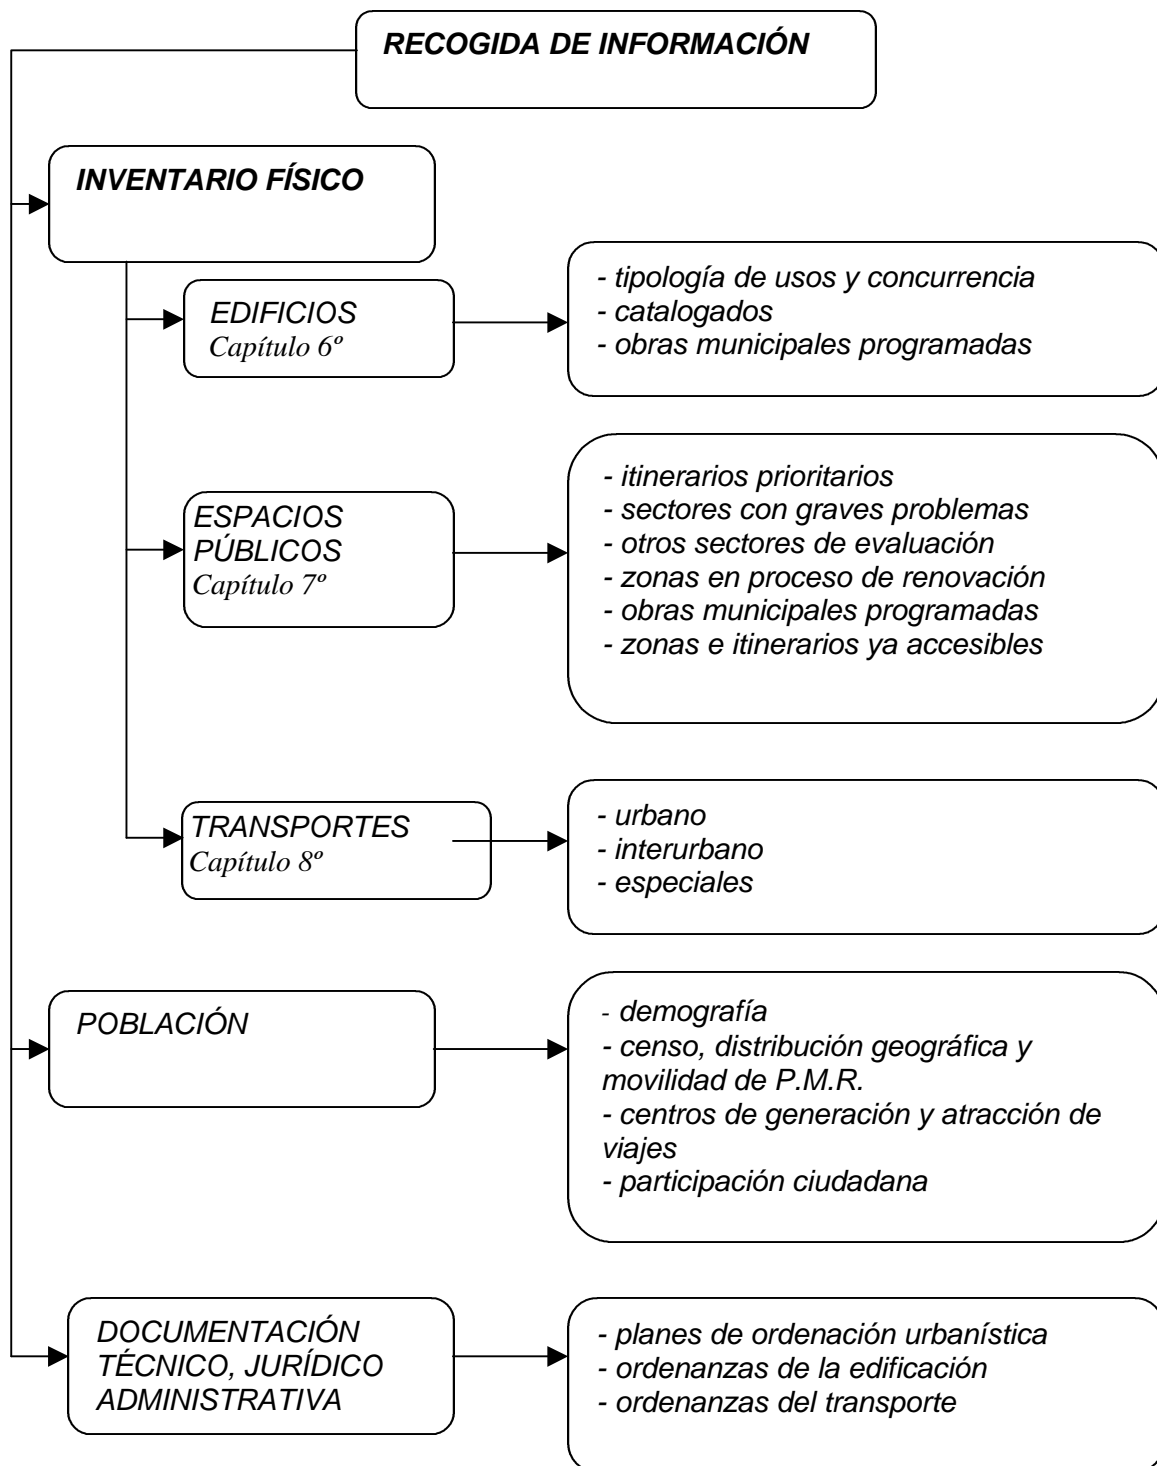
RECOGIDA DE INFORMACIÓN

INVENTARIO FÍSICO

EDIFICIOS
Capítulo 6º

- tipología de usos y concurrencia
- catalogados
- obras municipales programadas

ESPACIOS PÚBLICOS
Capítulo 7º

- itinerarios prioritarios
- sectores con graves problemas
- otros sectores de evaluación
- zonas en proceso de renovación
- obras municipales programadas
- zonas e itinerarios ya accesibles

TRANSPORTES
Capítulo 8º

- urbano
- interurbano
- especiales

POBLACIÓN

- demografía
- censo, distribución geográfica y movilidad de P.M.R.
- centros de generación y atracción de viajes
- participación ciudadana

DOCUMENTACIÓN TÉCNICO, JURÍDICO ADMINISTRATIVA

- planes de ordenación urbanística
- ordenanzas de la edificación
- ordenanzas del transporte